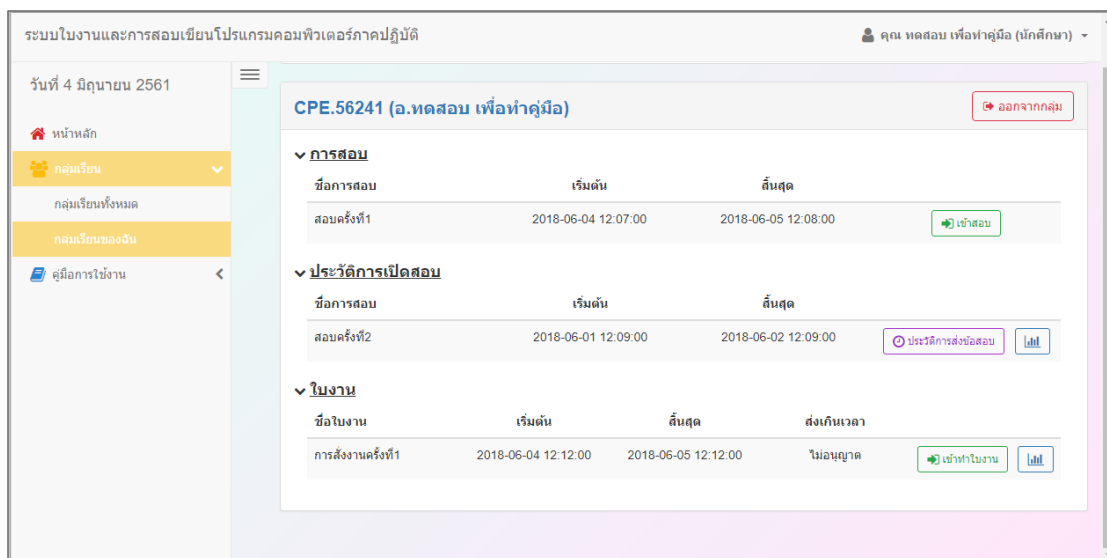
ระบบใบงานและการสอบเขียนโปรแกรมคอมพิวเตอร์ภาคปฏิบัติ

คุณ ทดสอบ เพื่อทำคู่มือ (นักศึกษา)

วันที่ 4 มิถุนายน 2561

หน้าหลัก

กลุ่มเรียน

กลุ่มเรียนทั้งหมด

กลุ่มเรียนของฉัน

คู่มือการใช้งาน

CPE.56241 (อ.ทดสอบ เพื่อทำคู่มือ)

ออกจากกลุ่ม

การสอบ

| ชื่อการสอบ | เริ่มต้น | สิ้นสุด | |
|---|---|---|---|
| สอบครั้งที่1 | 2018-06-04 12:07:00 | 2018-06-05 12:08:00 | เข้าสอบ |

ประวัติการเปิดสอบ

| ชื่อการสอบ | เริ่มต้น | สิ้นสุด | |
|---|---|---|---|
| สอบครั้งที่2 | 2018-06-01 12:09:00 | 2018-06-02 12:09:00 | ประวัติการส่งข้อสอบ |

ใบงาน

| ชื่อใบงาน | เริ่มต้น | สิ้นสุด | ส่งเกินเวลา | |
|---|---|---|---|---|
| การสั่งงานครั้งที่1 | 2018-06-04 12:12:00 | 2018-06-05 12:12:00 | ไม่อนุญาต | เข้าทำใบงาน |